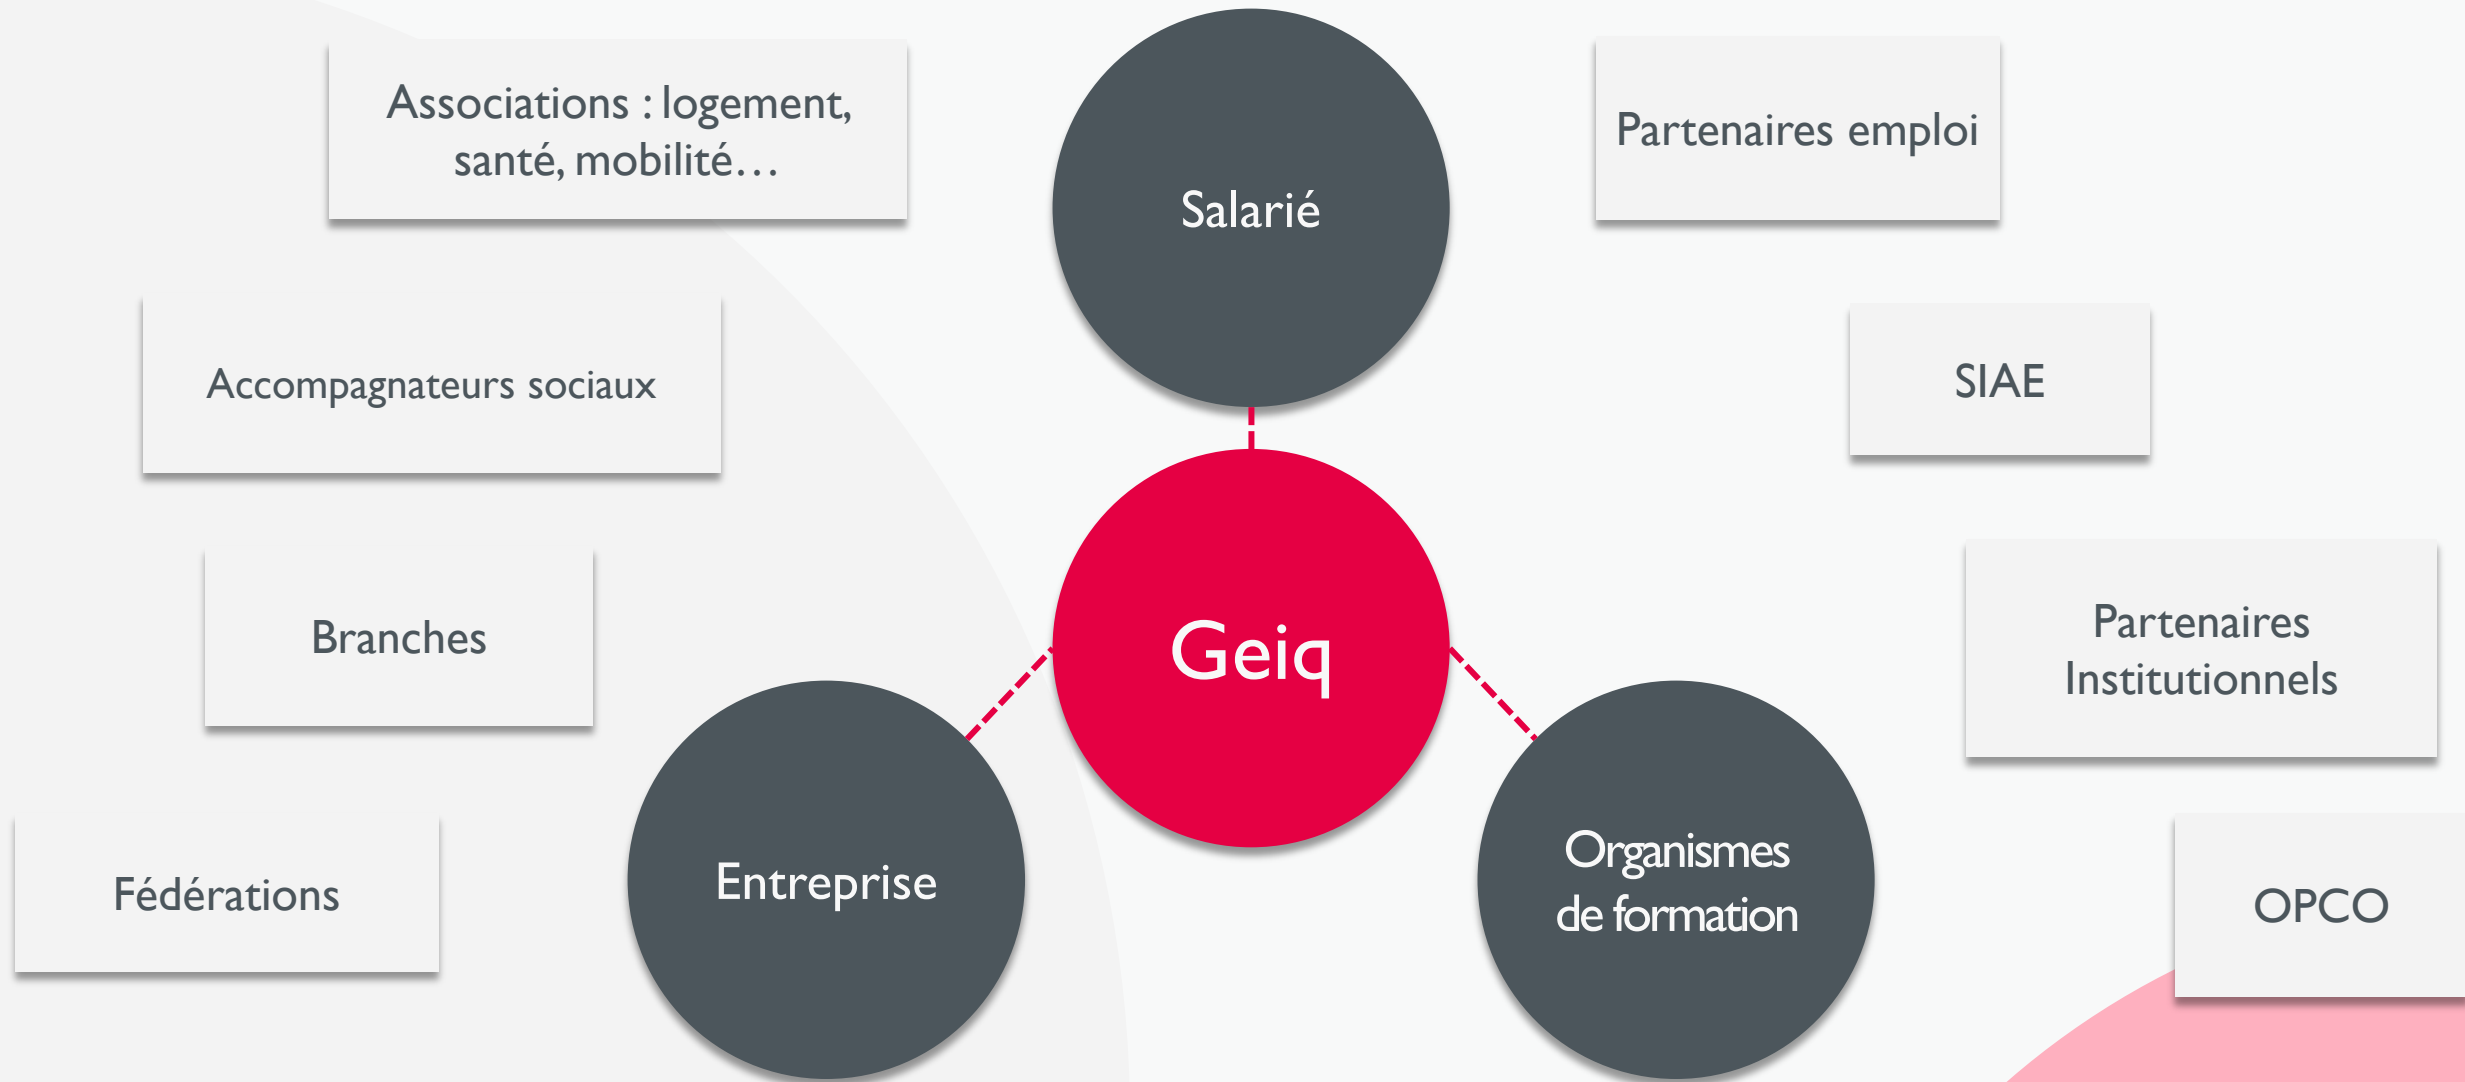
Associations : logement, santé, mobilité…

Salarié

Partenaires emploi

Accompagnateurs sociaux

SIAE

Branches

Geiq

Partenaires Institutionnels

Fédérations

Entreprise

Organismes de formation

OPCO